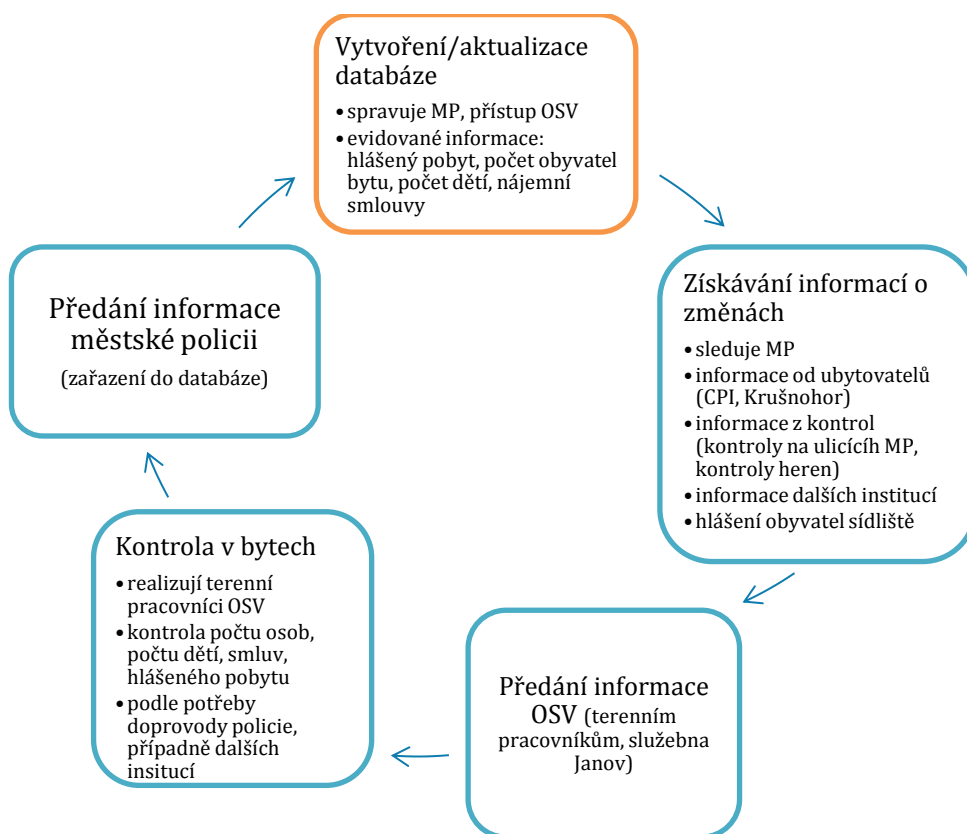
Vytvoření/aktualizace databáze

- spravuje MP, přístup OSV
- evidované informace: hlášený pobyt, počet obyvatel bytu, počet dětí, nájemní smlouvy

Získávání informací o změnách

- sleduje MP
- informace od ubytovatelů (CPI, Krušnohor)
- informace z kontrol (kontroly na ulicících MP, kontroly heren)
- informace dalších institucí
- hlášení obyvatel sídliště

Předání informace OSV (terenním pracovníkům, služebna Janov)

Kontrola v bytech

- realizují terenní pracovníci OSV
- kontrola počtu osob, počtu dětí, smluv, hlášeného pobytu
- podle potřeby doprovody policie, případně dalších insitucí

Předání informace městské policii

(zařazení do databáze)